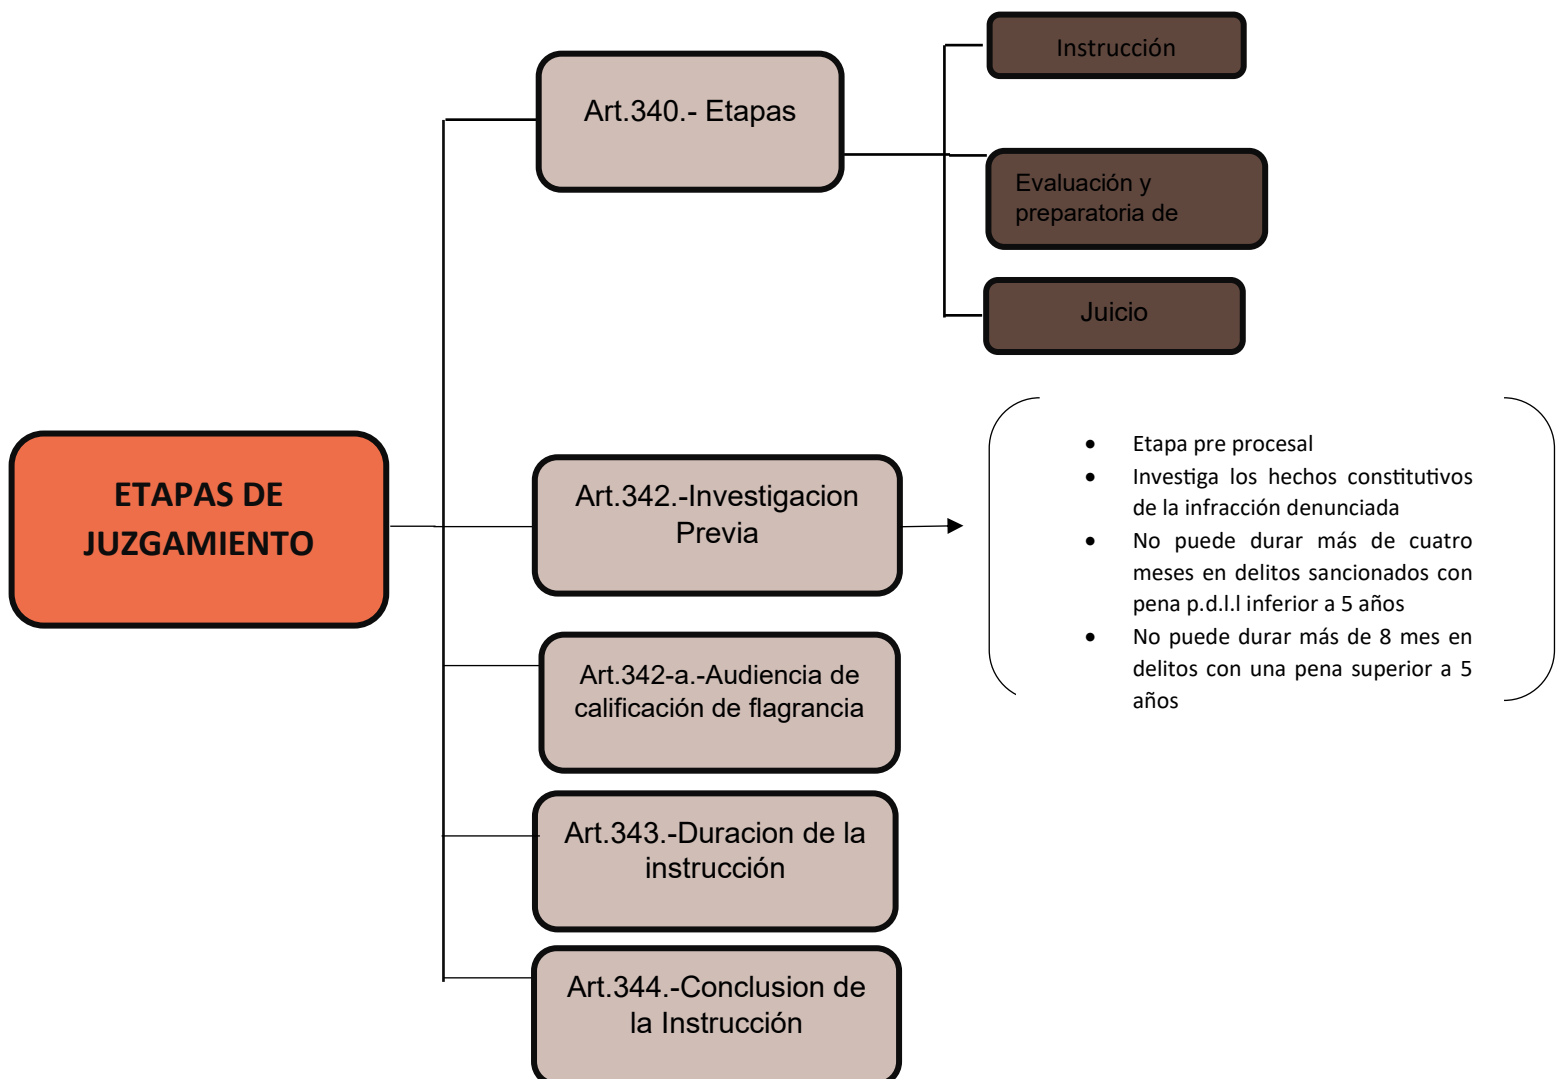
ETAPAS DE JUZGAMIENTO

Art.340.- Etapas

Instrucción

Evaluación y preparatoria de

Juicio

Art.342.-Investigacion Previa

- Etapa pre procesal
- Investiga los hechos constitutivos de la infracción denunciada
- No puede durar más de cuatro meses en delitos sancionados con pena p.d.l.l inferior a 5 años
- No puede durar más de 8 mes en delitos con una pena superior a 5 años

Art.342-a.-Audiencia de calificación de flagrancia

Art.343.-Duracion de la instrucción

Art.344.-Conclusion de la Instrucción